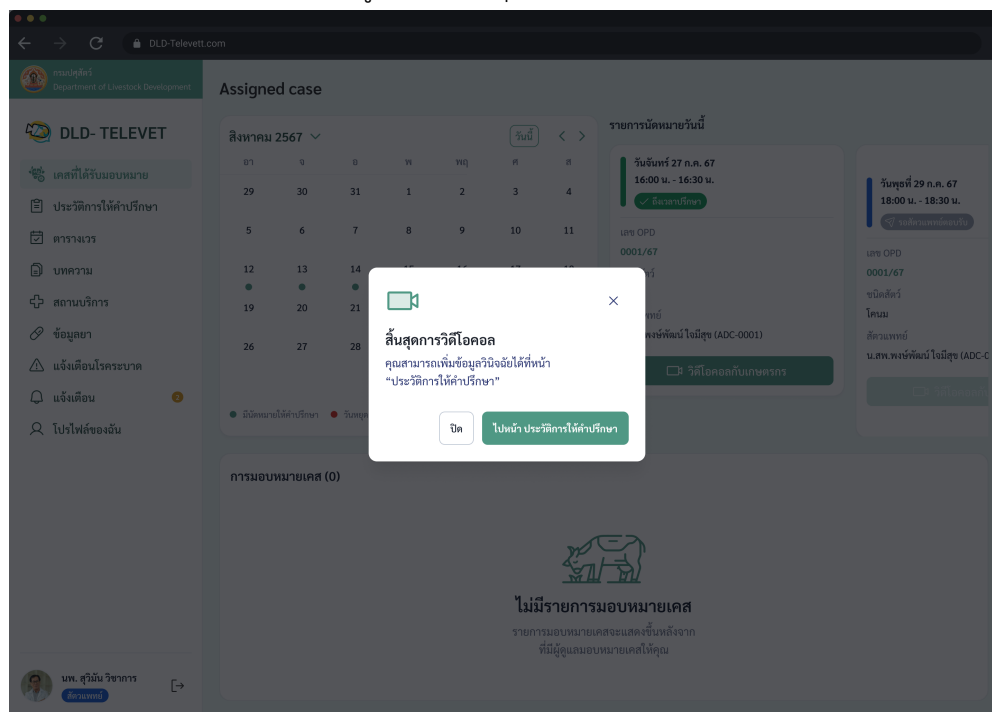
DLD-Televett.com

กรมปศุสัตว์
Department of Livestock Development

Assigned case

DLD- TELEVET

เคสที่ได้รับมอบหมาย
ประวัติการให้คำปรึกษา
ตารางเวร
บทความ
สถานบริการ
ข้อมูลยา
แจ้งเตือนโรคระบาด
แจ้งเตือน
โปรไฟล์ของฉัน

นพ. สุวิมัน วิชาการ
สัตวแพทย์

สิงหาคม 2567
วันนี้

| อา | จ | อ | พ | พฤ | ศ | ส |
|---|---|---|---|---|---|---|
| 29 | 30 | 31 | 1 | 2 | 3 | 4 |
| 5 | 6 | 7 | 8 | 9 | 10 | 11 |
| 12 | 13 | 14 | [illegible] | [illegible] | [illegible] | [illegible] |
| 19 | 20 | 21 | | | | |
| 26 | 27 | 28 | | | | |

มีนัดหมายให้คำปรึกษา
วันหยุ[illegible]

รายการนัดหมายวันนี้

วันจันทร์ 27 ก.ค. 67
16:00 น. - 16:30 น.
ถึงเวลาปรึกษา
เลข OPD
0001/67
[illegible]
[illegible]
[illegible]พงษ์พัฒน์ ใจมีสุข (ADC-0001)
วิดีโอคอลกับเกษตรกร

วันพุธที่ 29 ก.ค. 67
18:00 น. - 18:30 น.
รอสัตวแพทย์ยอมรับ
เลข OPD
0001/67
ชนิดสัตว์
โคนม
สัตวแพทย์
น.สพ.พงษ์พัฒน์ ใจมีสุข (ADC-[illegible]

สิ้นสุดการวิดีโอคอล
คุณสามารถเพิ่มข้อมูลวินิจฉัยได้ที่หน้า
“ประวัติการให้คำปรึกษา”
ปิด
ไปหน้า ประวัติการให้คำปรึกษา

การมอบหมายเคส (0)

ไม่มีรายการมอบหมายเคส
รายการมอบหมายเคสจะแสดงขึ้นหลังจาก
ที่มีผู้ดูแลมอบหมายเคสให้คุณ